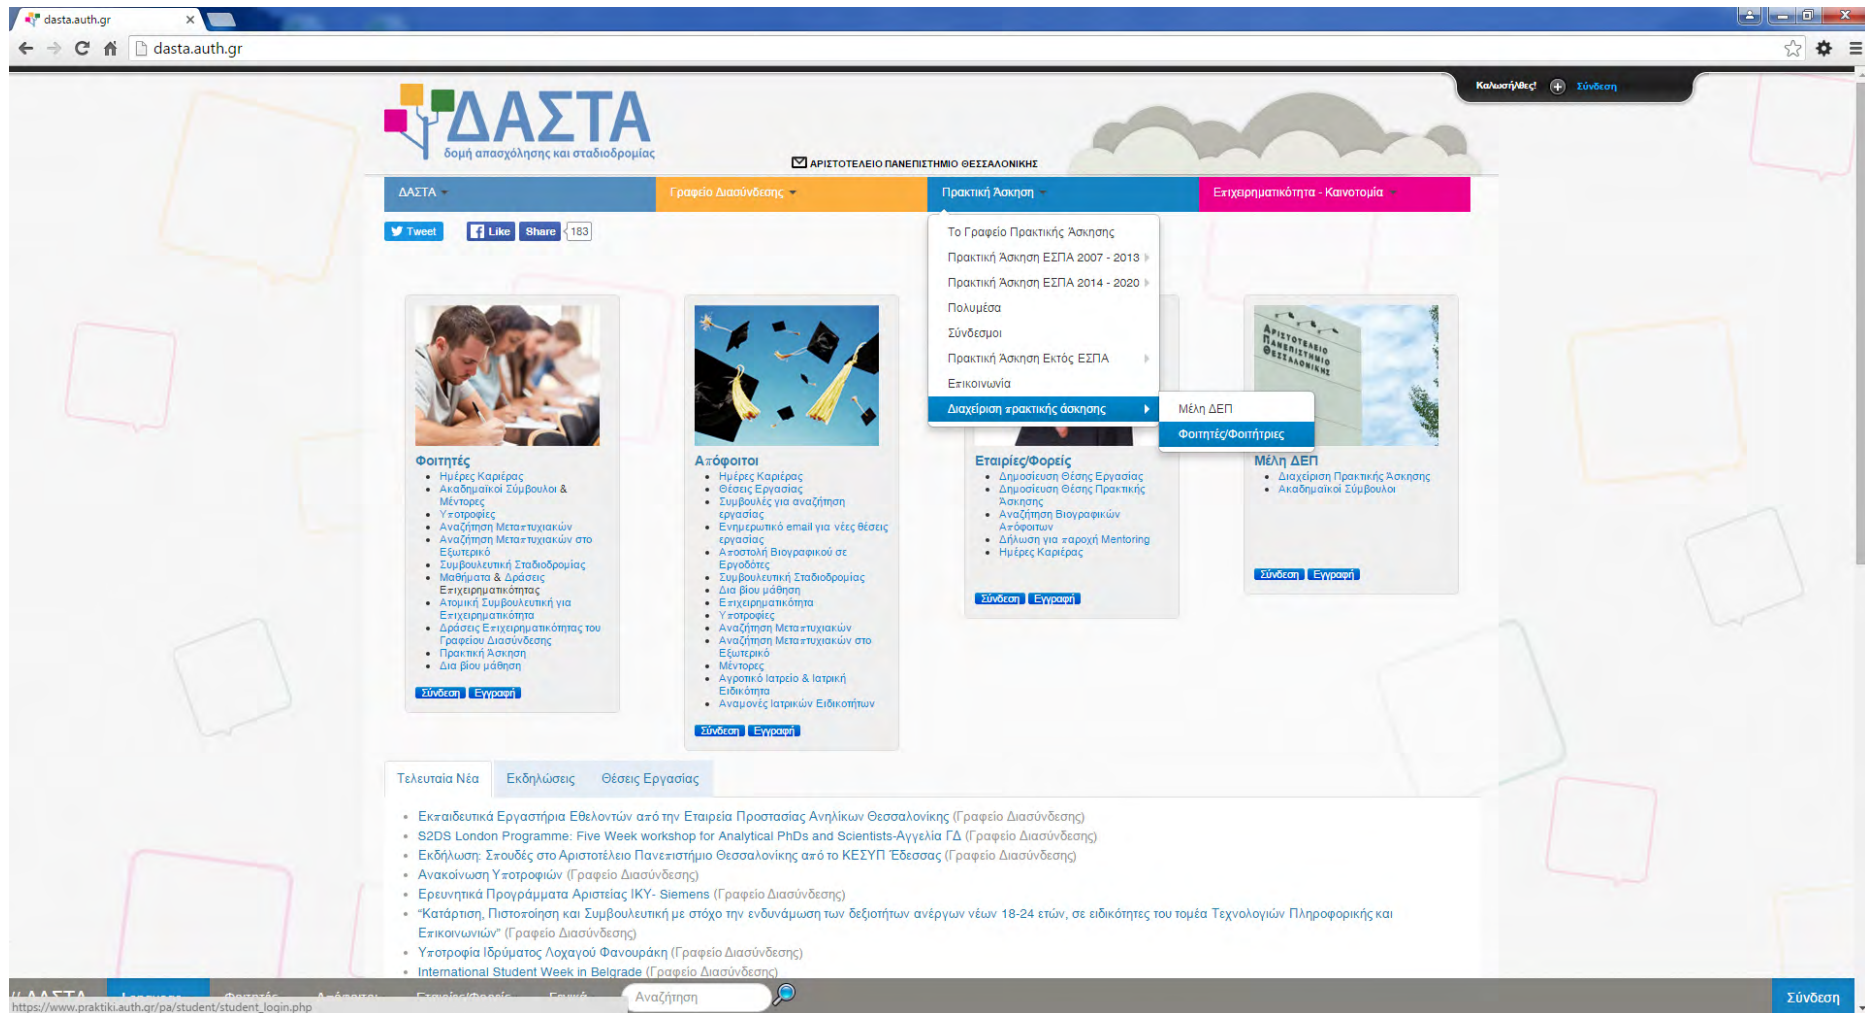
dasta.auth.gr

dasta.auth.gr

Καλωσήλθες! Σύνδεση

ΔΑΣΤΑ
δομή απασχόλησης και σταδιοδρομίας

ΑΡΙΣΤΟΤΕΛΕΙΟ ΠΑΝΕΠΙΣΤΗΜΙΟ ΘΕΣΣΑΛΟΝΙΚΗΣ

ΔΑΣΤΑ | Γραφείο Διασύνδεσης | Πρακτική Άσκηση | Επιχειρηματικότητα - Καινοτομία

Tweet | Like | Share | 183

Το Γραφείο Πρακτικής Άσκησης
Πρακτική Άσκηση ΕΣΠΑ 2007 - 2013
Πρακτική Άσκηση ΕΣΠΑ 2014 - 2020
Πολυμέσα
Σύνδεσμοι
Πρακτική Άσκηση Εκτός ΕΣΠΑ
Επικοινωνία
Διαχείριση πρακτικής άσκησης
Μέλη ΔΕΠ
Φοιτητές/Φοιτήτριες

Φοιτητές
- Ημέρες Καριέρας
- Ακαδημαϊκοί Σύμβουλοι & Μέντορες
- Υποτροφίες
- Αναζήτηση Μεταπτυχιακών
- Αναζήτηση Μεταπτυχιακών στο Εξωτερικό
- Συμβουλευτική Σταδιοδρομίας
- Μαθήματα & Δράσεις Επιχειρηματικότητας
- Ατομική Συμβουλευτική για Επιχειρηματικότητα
- Δράσεις Επιχειρηματικότητας του Γραφείου Διασύνδεσης
- Πρακτική Άσκηση
- Δια βίου μάθηση

Σύνδεση | Εγγραφή

Απόφοιτοι
- Ημέρες Καριέρας
- Θέσεις Εργασίας
- Συμβουλές για αναζήτηση εργασίας
- Ενημερωτικό email για νέες θέσεις εργασίας
- Αποστολή Βιογραφικού σε Εργοδότες
- Συμβουλευτική Σταδιοδρομίας
- Δια βίου μάθηση
- Επιχειρηματικότητα
- Υποτροφίες
- Αναζήτηση Μεταπτυχιακών
- Αναζήτηση Μεταπτυχιακών στο Εξωτερικό
- Μέντορες
- Αγροτικό Ιατρείο & Ιατρική Ειδικότητα
- Αναμονές Ιατρικών Ειδικοτήτων

Σύνδεση | Εγγραφή

Εταιρίες/Φορείς
- Δημοσίευση Θέσης Εργασίας
- Δημοσίευση Θέσης Πρακτικής Άσκησης
- Αναζήτηση Βιογραφικών Αποφοίτων
- Δήλωση για παροχή Mentoring
- Ημέρες Καριέρας

Σύνδεση | Εγγραφή

Μέλη ΔΕΠ
- Διαχείριση Πρακτικής Άσκησης
- Ακαδημαϊκοί Σύμβουλοι

Σύνδεση | Εγγραφή

Τελευταία Νέα | Εκδηλώσεις | Θέσεις Εργασίας

- Εκπαιδευτικά Εργαστήρια Εθελοντών από την Εταιρεία Προστασίας Ανηλίκων Θεσσαλονίκης (Γραφείο Διασύνδεσης)
- S2DS London Programme: Five Week workshop for Analytical PhDs and Scientists-Αγγελία ΓΔ (Γραφείο Διασύνδεσης)
- Εκδήλωση: Σπουδές στο Αριστοτέλειο Πανεπιστήμιο Θεσσαλονίκης από το ΚΕΣΥΠ Έδεσσας (Γραφείο Διασύνδεσης)
- Ανακοίνωση Υποτροφιών (Γραφείο Διασύνδεσης)
- Ερευνητικά Προγράμματα Αριστείας ΙΚΥ- Siemens (Γραφείο Διασύνδεσης)
- "Κατάρτιση, Πιστοποίηση και Συμβουλευτική με στόχο την ενδυνάμωση των δεξιοτήτων ανέργων νέων 18-24 ετών, σε ειδικότητες του τομέα Τεχνολογιών Πληροφορικής και Επικοινωνιών" (Γραφείο Διασύνδεσης)
- Υποτροφία Ιδρύματος Λοχαγού Φανουράκη (Γραφείο Διασύνδεσης)
- International Student Week in Belgrade (Γραφείο Διασύνδεσης)

ΔΑΣΤΑ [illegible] Φοιτητές Απόφοιτοι Εταιρίες/Φορείς Γενικά Αναζήτηση Σύνδεση
https://www.praktiki.auth.gr/pa/student/student_login.php